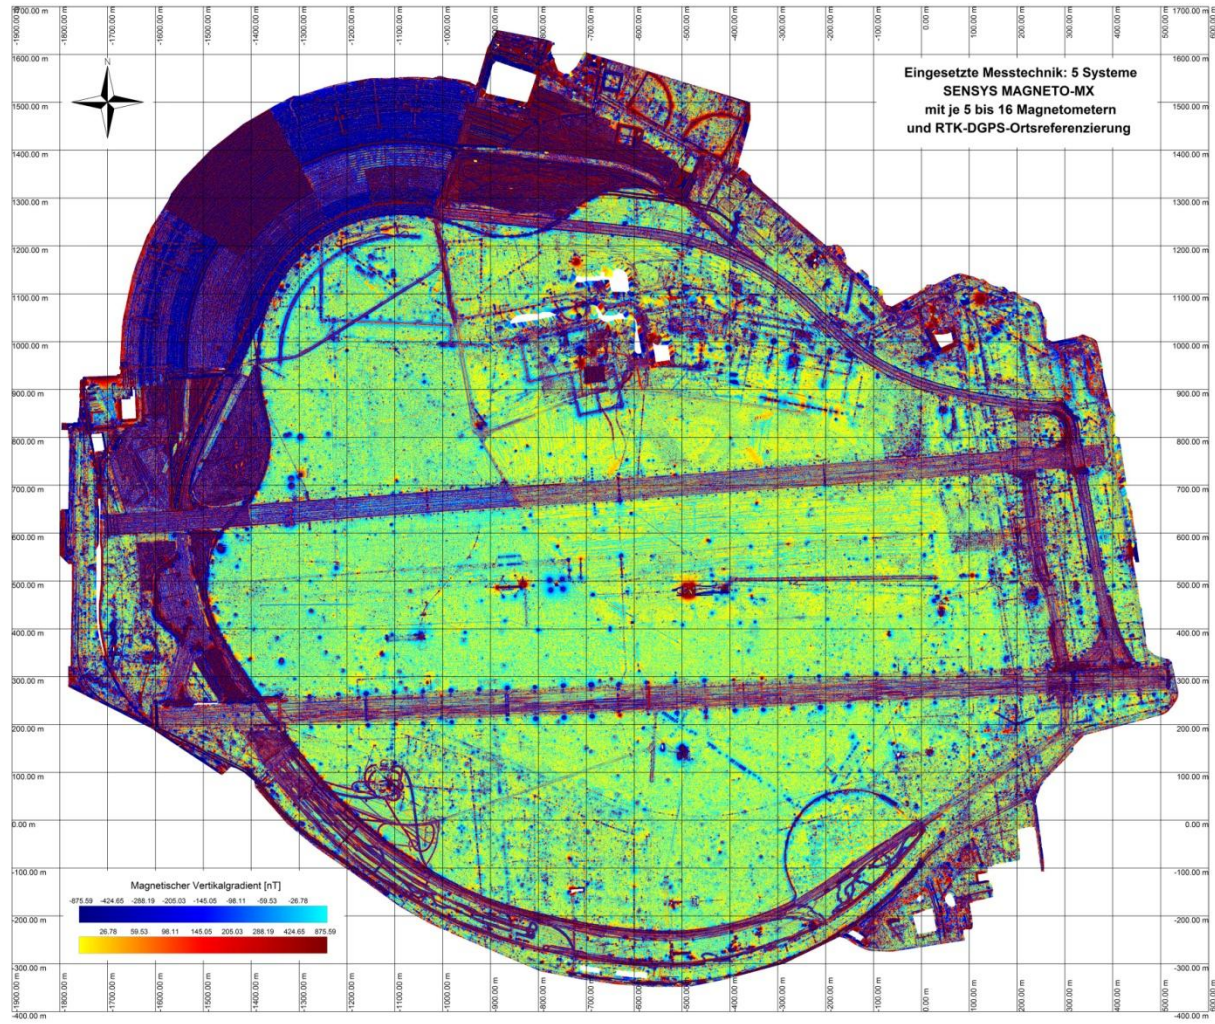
1700.00 m
-1900.00 m
-1800.00 m
-1700.00 m
-1600.00 m
-1500.00 m
-1400.00 m
-1300.00 m
-1200.00 m
-1100.00 m
-1000.00 m
-900.00 m
-800.00 m
-700.00 m
-600.00 m
-500.00 m
-400.00 m
-300.00 m
-200.00 m
-100.00 m
0.00 m
100.00 m
200.00 m
300.00 m
400.00 m
500.00 m
1700.00 m
600.00 m

N

Eingesetzte Messtechnik: 5 Systeme
SENSYS MAGNETO-MX
mit je 5 bis 16 Magnetometern
und RTK-DGPS-Ortsreferenzierung

1600.00 m
1500.00 m
1400.00 m
1300.00 m
1200.00 m
1100.00 m
1000.00 m
900.00 m
800.00 m
700.00 m
600.00 m
500.00 m
400.00 m
300.00 m
200.00 m
100.00 m
0.00 m
-100.00 m
-200.00 m
-300.00 m

1600.00 m
1500.00 m
1400.00 m
1300.00 m
1200.00 m
1100.00 m
1000.00 m
900.00 m
800.00 m
700.00 m
600.00 m
500.00 m
400.00 m
300.00 m
200.00 m
100.00 m
0.00 m
-100.00 m
-200.00 m
-300.00 m

Magnetischer Vertikalgradient [nT]
-875.59 -424.65 -288.19 -205.03 -145.05 -98.11 -59.53 -26.78
26.78 59.53 98.11 145.05 205.03 288.19 424.65 875.59

-1900.00 m
-1800.00 m
-1700.00 m
-1600.00 m
-1500.00 m
-1400.00 m
-1300.00 m
-1200.00 m
-1100.00 m
-1000.00 m
-900.00 m
-800.00 m
-700.00 m
-600.00 m
-500.00 m
-400.00 m
-300.00 m
-200.00 m
-100.00 m
0.00 m
100.00 m
200.00 m
300.00 m
400.00 m
500.00 m
600.00 m
-400.00 m
-400.00 m